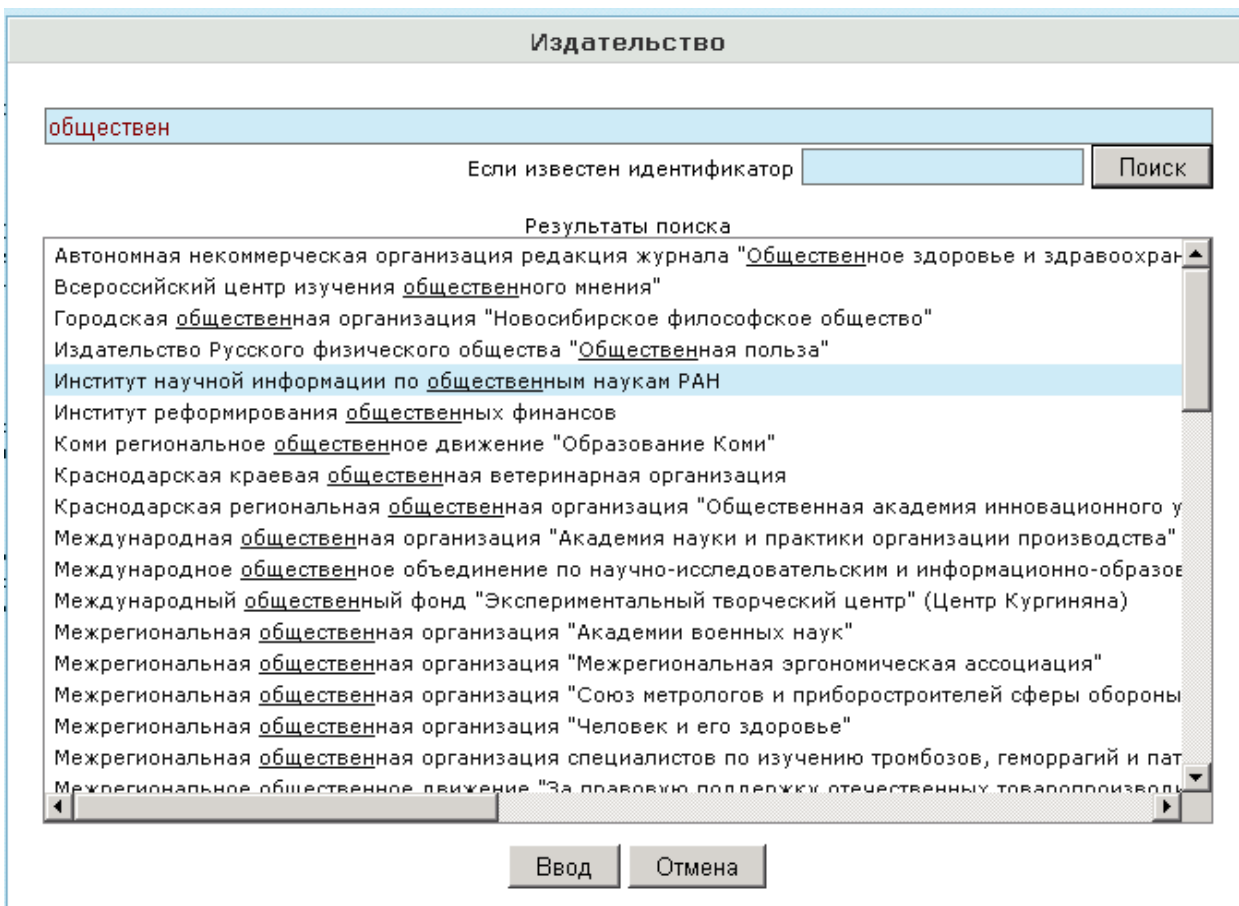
Издательство

обществен

Если известен идентификатор Поиск

Результаты поиска

Автономная некоммерческая организация редакция журнала "Общественное здоровье и здравоохран

Всероссийский центр изучения общественного мнения"

Городская общественная организация "Новосибирское философское общество"

Издательство Русского физического общества "Общественная польза"

Институт научной информации по общественным наукам РАН

Институт реформирования общественных финансов

Коми региональное общественное движение "Образование Коми"

Краснодарская краевая общественная ветеринарная организация

Краснодарская региональная общественная организация "Общественная академия инновационного у

Международная общественная организация "Академия науки и практики организации производства"

Международное общественное объединение по научно-исследовательским и информационно-образов

Международный общественный фонд "Экспериментальный творческий центр" (Центр Кургиняна)

Межрегиональная общественная организация "Академии военных наук"

Межрегиональная общественная организация "Межрегиональная эргономическая ассоциация"

Межрегиональная общественная организация "Союз метрологов и приборостроителей сферы обороны

Межрегиональная общественная организация "Человек и его здоровье"

Межрегиональная общественная организация специалистов по изучению тромбозов, геморрагий и пат

Межрегиональное общественное движение "За правовую поддержку отечественных товаропроизвод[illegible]

Ввод Отмена